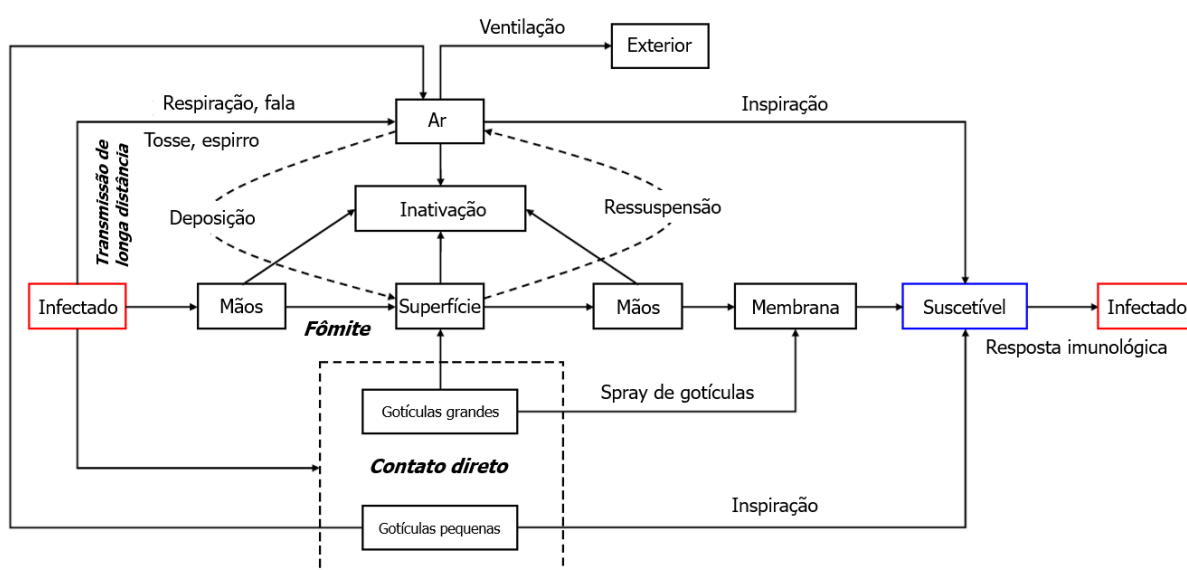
Ventilação
Exterior
Respiração, fala
Ar
Inspiração
Tosse, espirro
Transmissão de longa distância
Inativação
Deposição
Ressuspensão
Infectado
Mãos
Superfície
Mãos
Membrana
Suscetível
Infectado
Fômite
Resposta imunológica
Gotículas grandes
Spray de gotículas
Contato direto
Inspiração
Gotículas pequenas